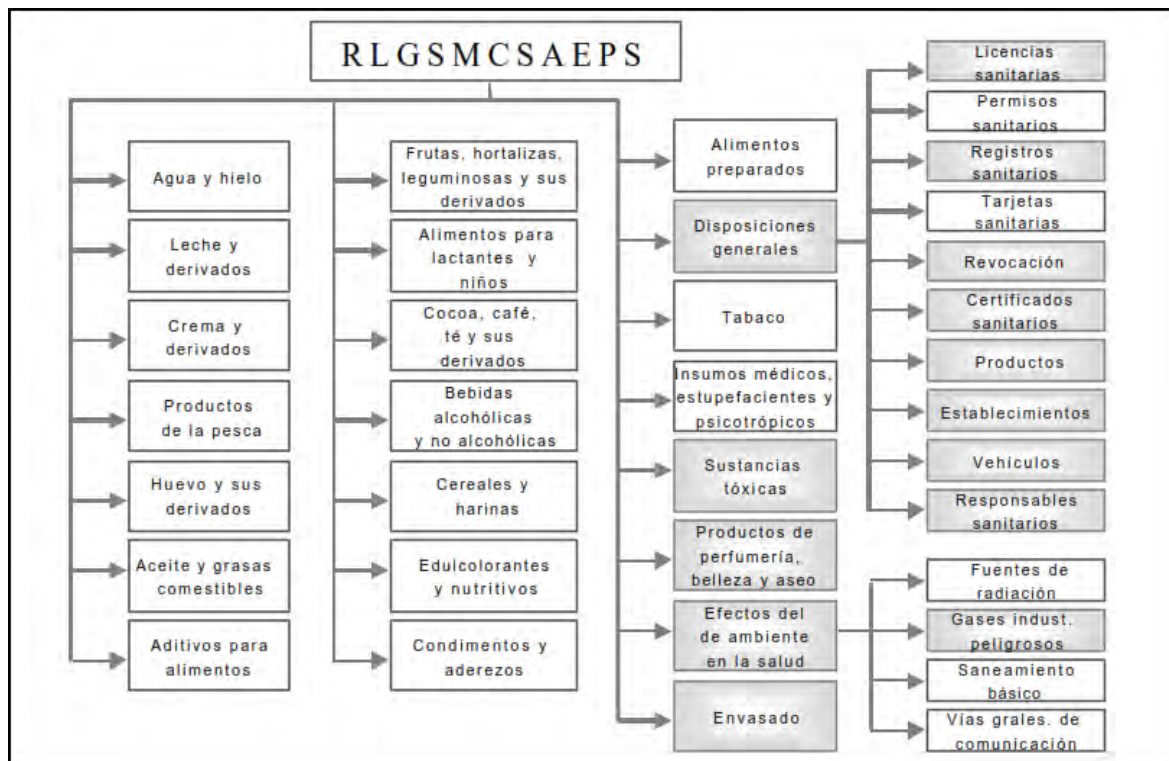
RLGSMCSAEPS

Agua y hielo

Leche y derivados

Crema y derivados

Productos de la pesca

Huevo y sus derivados

Aceite y grasas comestibles

Aditivos para alimentos

Frutas, hortalizas, leguminosas y sus derivados

Alimentos para lactantes y niños

Cocoa, café, té y sus derivados

Bebidas alcohólicas y no alcohólicas

Cereales y harinas

Edulcolorantes y nutritivos

Condimentos y aderezos

Alimentos preparados

Disposiciones generales

Tabaco

Insumos médicos, estupefacientes y psicotrópicos

Sustancias tóxicas

Productos de perfumería, belleza y aseo

Efectos del de ambiente en la salud

Envasado

Licencias sanitarias

Permisos sanitarios

Registros sanitarios

Tarjetas sanitarias

Revocación

Certificados sanitarios

Productos

Establecimientos

Vehículos

Responsables sanitarios

Fuentes de radiación

Gases indust. peligrosos

Saneamiento básico

Vías grales. de comunicación